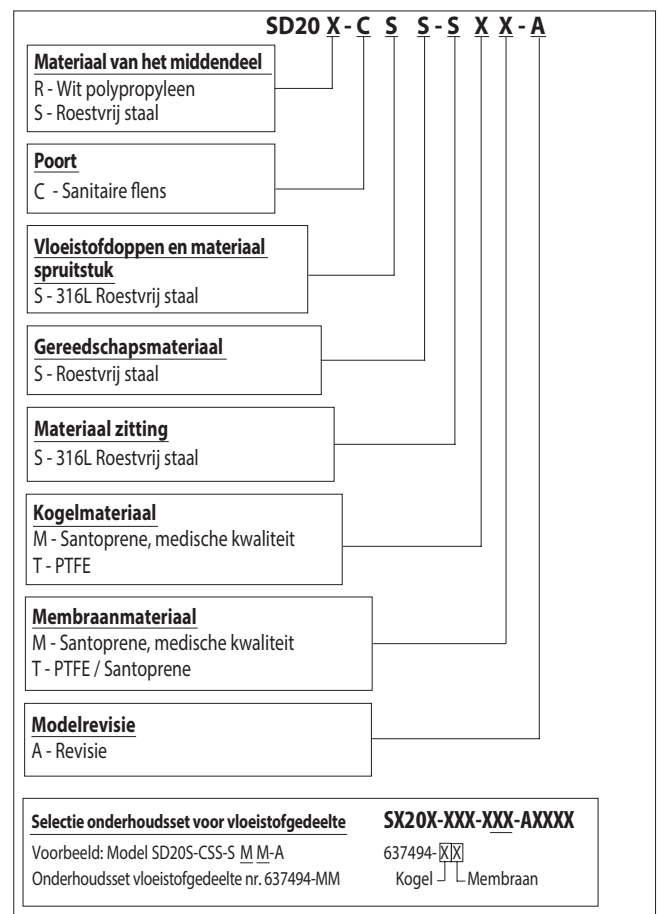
SD20 X - C S S - S X X - A

Materiaal van het middendeel
R - Wit polypropyleen
S - Roestvrij staal

Poort
C - Sanitaire flens

Vloeistofdoppen en materiaal spruitstuk
S - 316L Roestvrij staal

Gereedschapsmateriaal
S - Roestvrij staal

Materiaal zitting
S - 316L Roestvrij staal

Kogelmateriaal
M - Santoprene, medische kwaliteit
T - PTFE

Membraanmateriaal
M - Santoprene, medische kwaliteit
T - PTFE / Santoprene

Modelrevisie
A - Revisie

Selectie onderhoudsset voor vloeistofgedeelte
Voorbeeld: Model SD20S-CSS-S M M-A
Onderhoudsset vloeistofgedeelte nr. 637494-MM

SX20X-XXX-XXX-AXXXX
637494-XX
Kogel Membraan